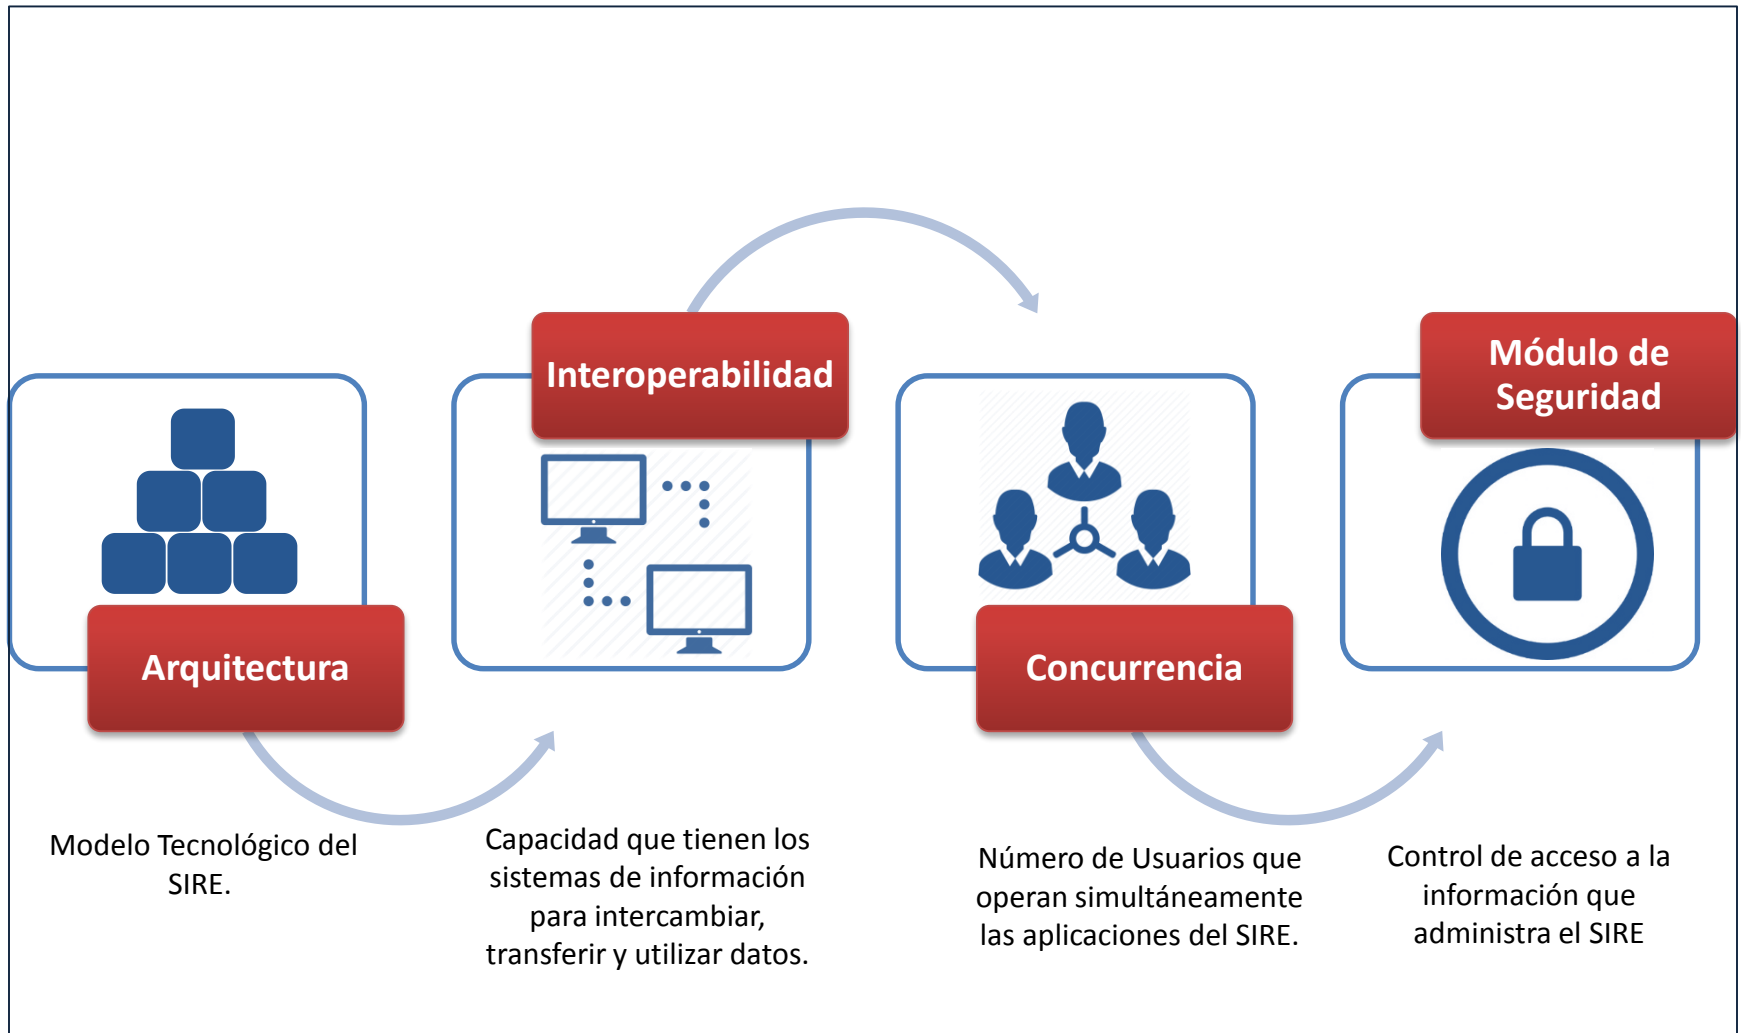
Arquitectura

Modelo Tecnológico del SIRE.

Interoperabilidad

Capacidad que tienen los sistemas de información para intercambiar, transferir y utilizar datos.

Concurrencia

Número de Usuarios que operan simultáneamente las aplicaciones del SIRE.

Módulo de Seguridad

Control de acceso a la información que administra el SIRE